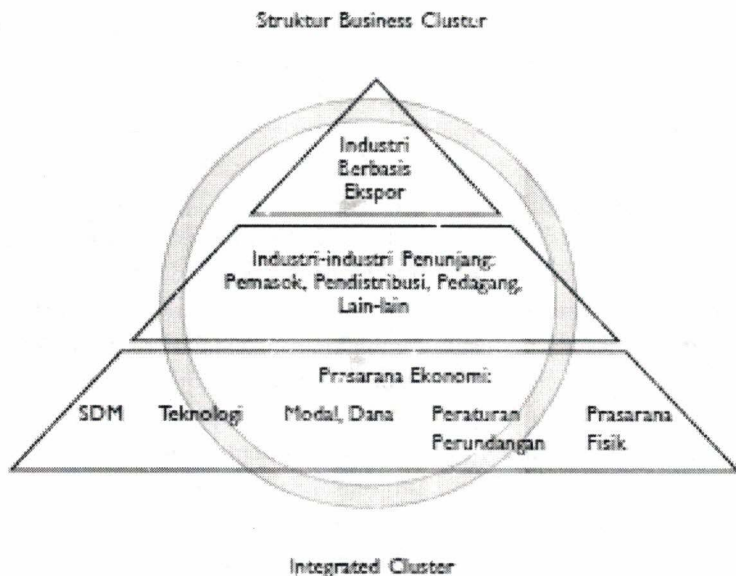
Struktur Business Cluster

Industri Berbasis Ekspor

Industri-industri Penunjang: Pemasok, Pendistribusi, Pedagang, Lain-lain

Prasarana Ekonomi:

SDM

Teknologi

Modal, Dana

Peraturan Perundangan

Prasarana Fisik

Integrated Cluster